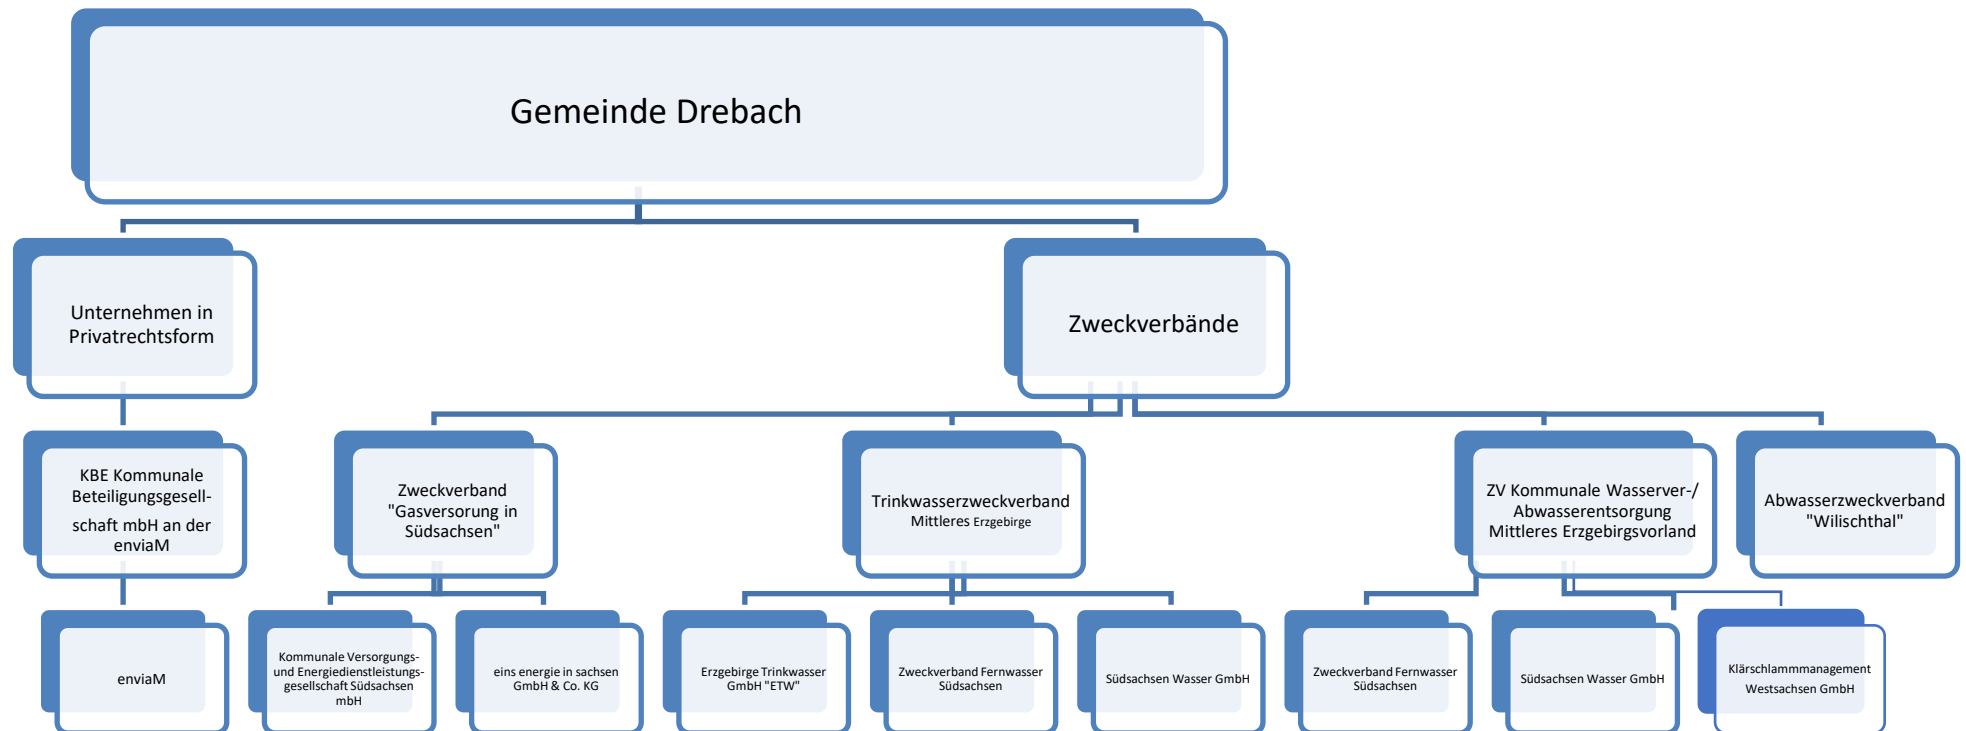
Gemeinde Drebach

Unternehmen in Privatrechtsform

Zweckverbände

KBE Kommunale Beteiligungsgesellschaft mbH an der enviaM

Zweckverband "Gasversorung in Südsachsen"

Trinkwasserzweckverband Mittleres Erzgebirge

ZV Kommunale Wasserver-/ Abwasserentsorgung Mittleres Erzgebirgsvorland

Abwasserzweckverband "Wilischthal"

enviaM

Kommunale Versorgungs- und Energiedienstleistungsgesellschaft Südsachsen mbH

eins energie in sachsen GmbH & Co. KG

Erzgebirge Trinkwasser GmbH "ETW"

Zweckverband Fernwasser Südsachsen

Südsachsen Wasser GmbH

Zweckverband Fernwasser Südsachsen

Südsachsen Wasser GmbH

Klärschlammmanagement Westsachsen GmbH